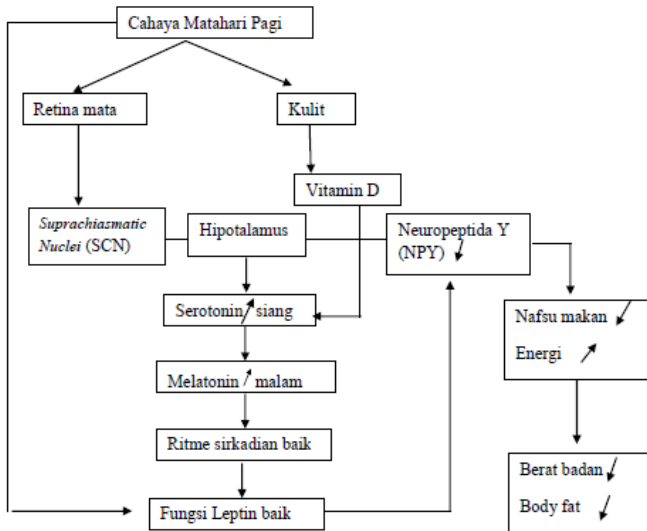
Cahaya Matahari Pagi

Retina mata

Kulit

Vitamin D

*Suprachiasmatic Nuclei* (SCN)

Hipotalamus

Neuropeptida Y (NPY) ↓

Serotonin ↑ siang

Nafsu makan ↓

Energi ↑

Melatonin ↑ malam

Ritme sirkadian baik

Berat badan ↓

Body fat ↓

Fungsi Leptin baik